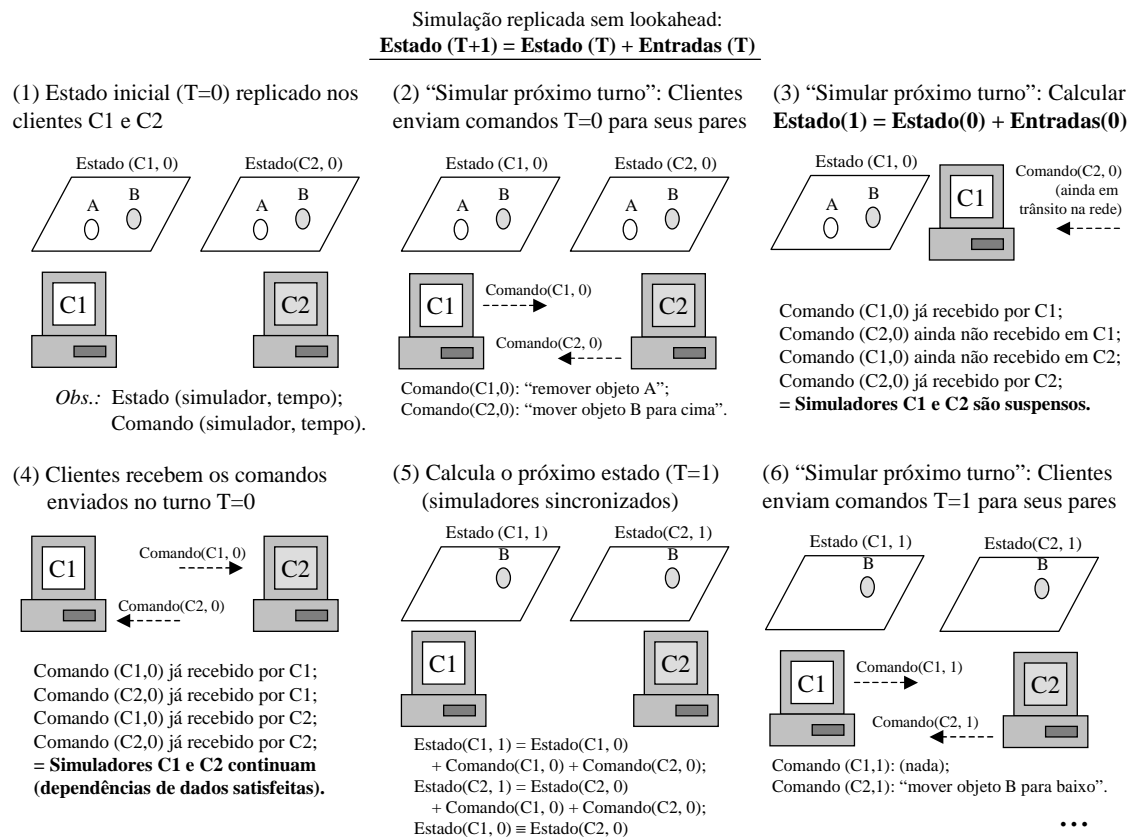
Simulação replicada sem lookahead:
**Estado (T+1) = Estado (T) + Entradas (T)**

(1) Estado inicial (T=0) replicado nos clientes C1 e C2

Estado (C1, 0)
A
B

Estado(C2, 0)
A
B

C1

C2

*Obs.:* Estado (simulador, tempo);
Comando (simulador, tempo).

(2) "Simular próximo turno": Clientes enviam comandos T=0 para seus pares

Estado (C1, 0)
A
B

Estado (C2, 0)
A
B

C1
Comando(C1, 0)
Comando(C2, 0)
C2

Comando(C1,0): "remover objeto A";
Comando(C2,0): "mover objeto B para cima".

(3) "Simular próximo turno": Calcular **Estado(1) = Estado(0) + Entradas(0)**

Estado (C1, 0)
A
B

C1

Comando(C2, 0)
(ainda em trânsito na rede)

Comando (C1,0) já recebido por C1;
Comando (C2,0) ainda não recebido em C1;
Comando (C1,0) ainda não recebido em C2;
Comando (C2,0) já recebido por C2;
**= Simuladores C1 e C2 são suspensos.**

(4) Clientes recebem os comandos enviados no turno T=0

C1
Comando(C1, 0)
Comando(C2, 0)
C2

Comando (C1,0) já recebido por C1;
Comando (C2,0) já recebido por C1;
Comando (C1,0) já recebido por C2;
Comando (C2,0) já recebido por C2;
**= Simuladores C1 e C2 continuam (dependências de dados satisfeitas).**

(5) Calcula o próximo estado (T=1) (simuladores sincronizados)

Estado (C1, 1)
B

Estado(C2, 1)
B

C1

C2

Estado(C1, 1) = Estado(C1, 0)
+ Comando(C1, 0) + Comando(C2, 0);
Estado(C2, 1) = Estado(C2, 0)
+ Comando(C1, 0) + Comando(C2, 0);
Estado(C1, 0) ≡ Estado(C2, 0)

(6) "Simular próximo turno": Clientes enviam comandos T=1 para seus pares

Estado (C1, 1)
B

Estado(C2, 1)
B

C1
Comando(C1, 1)
Comando(C2, 1)
C2

Comando (C1,1): (nada);
Comando (C2,1): "mover objeto B para baixo".

...